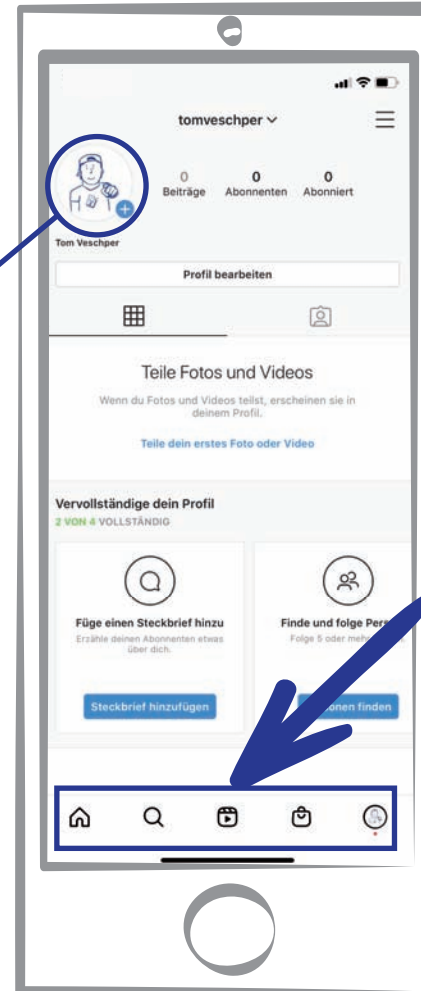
tomveschper

0 Beiträge 0 Abonnenten 0 Abonniert

Tom Veschper

Profil bearbeiten

Teile Fotos und Videos

Wenn du Fotos und Videos teilst, erscheinen sie in deinem Profil.

Teile dein erstes Foto oder Video

Vervollständige dein Profil

2 VON 4 VOLLSTÄNDIG

Füge einen Steckbrief hinzu

Erzähle deinen Abonnenten etwas über dich.

Steckbrief hinzufügen

Finde und folge Per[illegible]

Folge 5 oder meh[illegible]

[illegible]onen finden